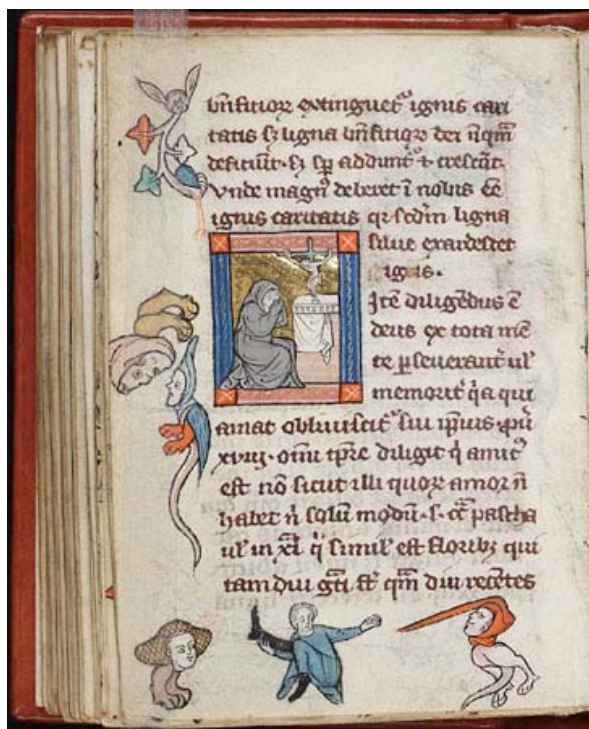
unitior extinguet ignis cari tatis. et ligna unitiqz dei nqm deficiut. et sz addime + crescat. Unde magis deberet i nobis ex igens caritatis qz sedm ligna silue exardescet ignis.

Ite diligedus e deus ex tota me te pseuerant ul' memorit q a qui amat obliuiscit' sui ipsius. pu xviij. omi tpre diligit q amic est. no sicut illi quoz amor n habet n solu modu. s. ex pascha ul in xl q simul est florib; qui tam diu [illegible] qm diu recetes